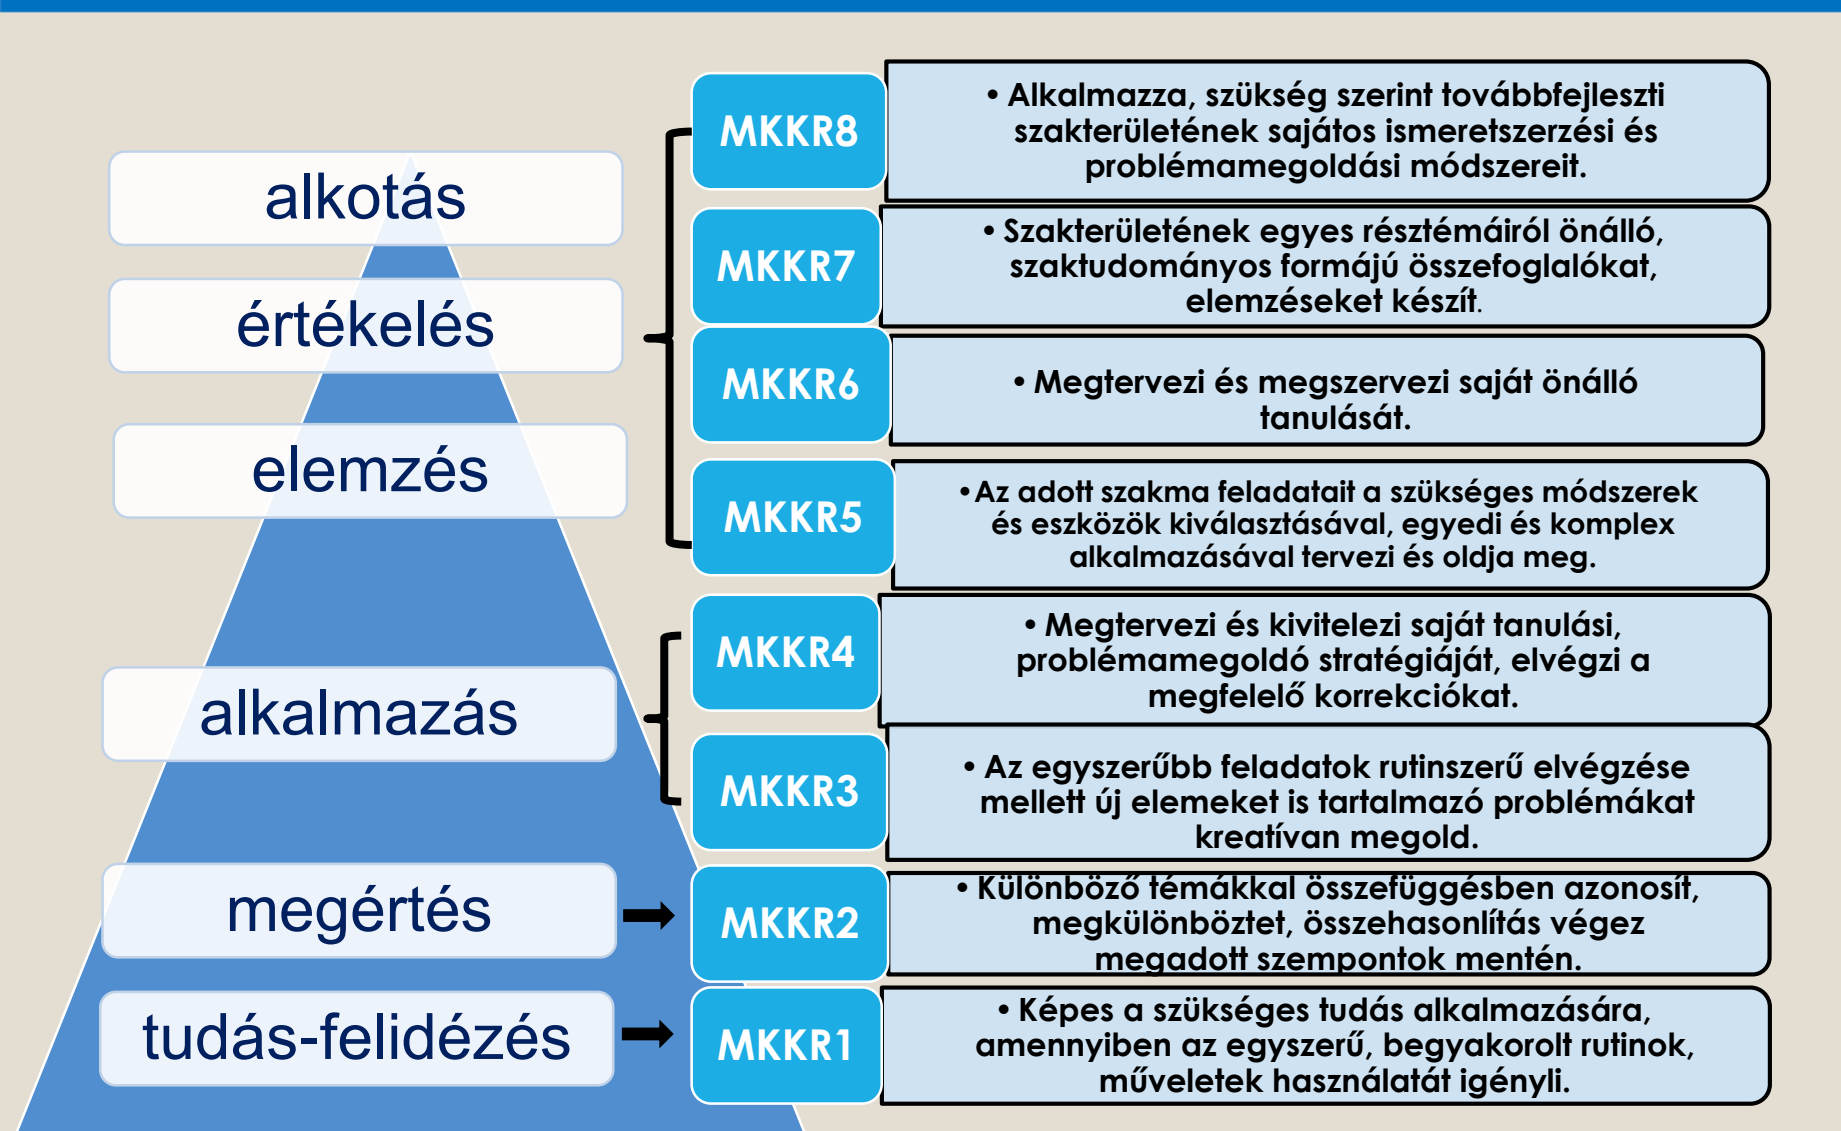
alkotás

értékelés

elemzés

alkalmazás

megértés

tudás-felidézés

MKKR8

• Alkalmazza, szükség szerint továbbfejleszti szakterületének sajátos ismeretszerzési és problémamegoldási módszereit.

MKKR7

• Szakterületének egyes résztémáiról önálló, szaktudományos formájú összefoglalókat, elemzéseket készít.

MKKR6

• Megtervezi és megszervezi saját önálló tanulását.

MKKR5

• Az adott szakma feladatait a szükséges módszerek és eszközök kiválasztásával, egyedi és komplex alkalmazásával tervezi és oldja meg.

MKKR4

• Megtervezi és kivitelezi saját tanulási, problémamegoldó stratégiáját, elvégzi a megfelelő korrekciókat.

MKKR3

• Az egyszerűbb feladatok rutinszerű elvégzése mellett új elemeket is tartalmazó problémákat kreatívan megold.

MKKR2

• Különböző témákkal összefüggésben azonosít, megkülönböztet, összehasonlítás végez megadott szempontok mentén.

MKKR1

• Képes a szükséges tudás alkalmazására, amennyiben az egyszerű, begyakorolt rutinok, műveletek használatát igényli.